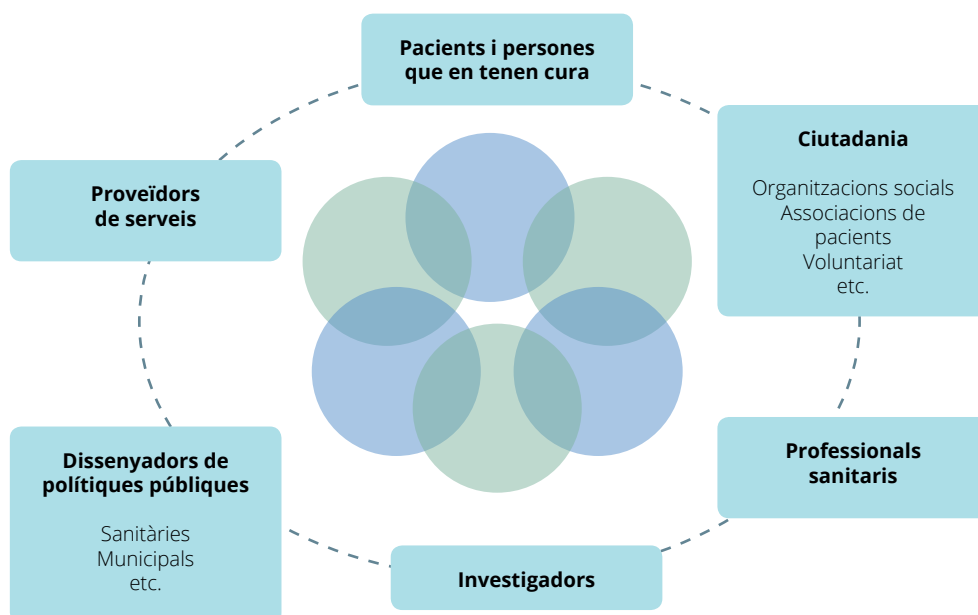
Pacients i persones que en tenen cura

Ciutadania

Organitzacions socials
Associacions de pacients
Voluntariat
etc.

Professionals sanitaris

Investigadors

Dissenyadors de polítiques públiques

Sanitàries
Municipals
etc.

Proveïdors de serveis